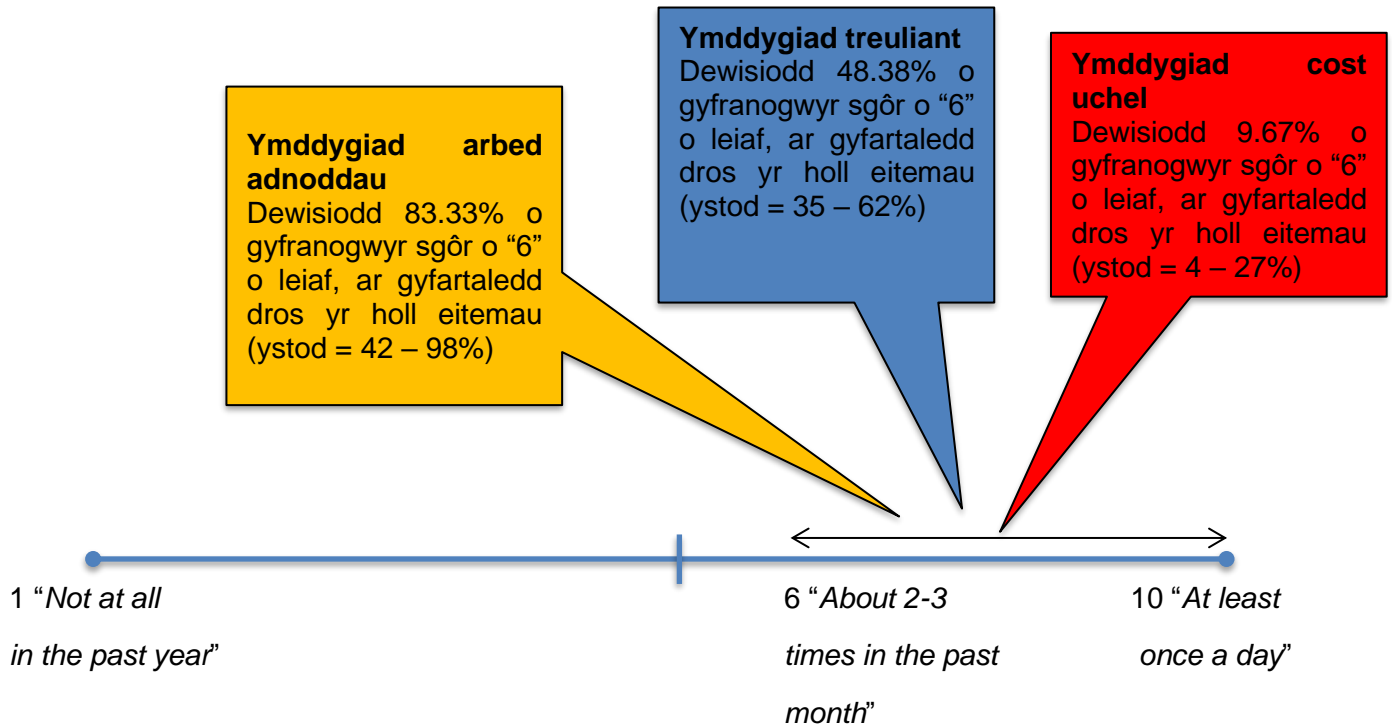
**Ymddygiad arbed adnoddau**
Dewisiodd 83.33% o gyfranogwyr sgôr o "6" o leiaf, ar gyfartaledd dros yr holl eitemau (ystod = 42 – 98%)

**Ymddygiad treuliant**
Dewisiodd 48.38% o gyfranogwyr sgôr o "6" o leiaf, ar gyfartaledd dros yr holl eitemau (ystod = 35 – 62%)

**Ymddygiad cost uchel**
Dewisiodd 9.67% o gyfranogwyr sgôr o "6" o leiaf, ar gyfartaledd dros yr holl eitemau (ystod = 4 – 27%)

1 "*Not at all in the past year*"

6 "*About 2-3 times in the past month*"

10 "*At least once a day*"